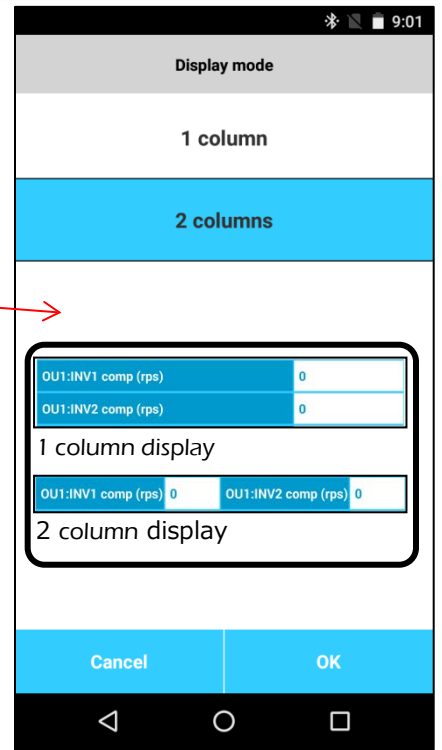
9:01

Display mode

1 column

2 columns

| OU1:INV1 comp (rps) | 0 |
|---|---|
| OU1:INV2 comp (rps) | 0 |

1 column display

| OU1:INV1 comp (rps) | 0 | OU1:INV2 comp (rps) | 0 |
|---|---|---|---|

2 column display

Cancel

OK